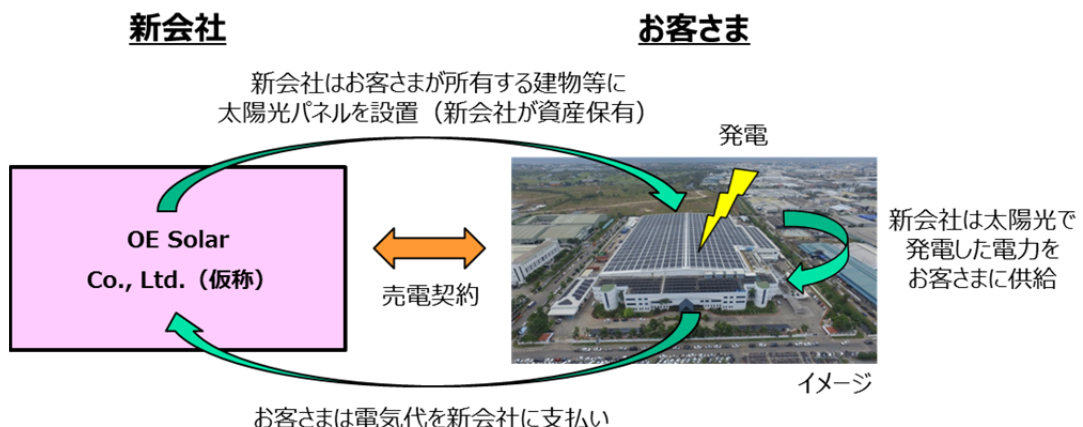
新会社

お客さま

新会社はお客さまが所有する建物等に太陽光パネルを設置（新会社が資産保有）

発電

OE Solar Co., Ltd.（仮称）

売電契約

新会社は太陽光で発電した電力をお客さまに供給

イメージ

お客さまは電気代を新会社に支払い